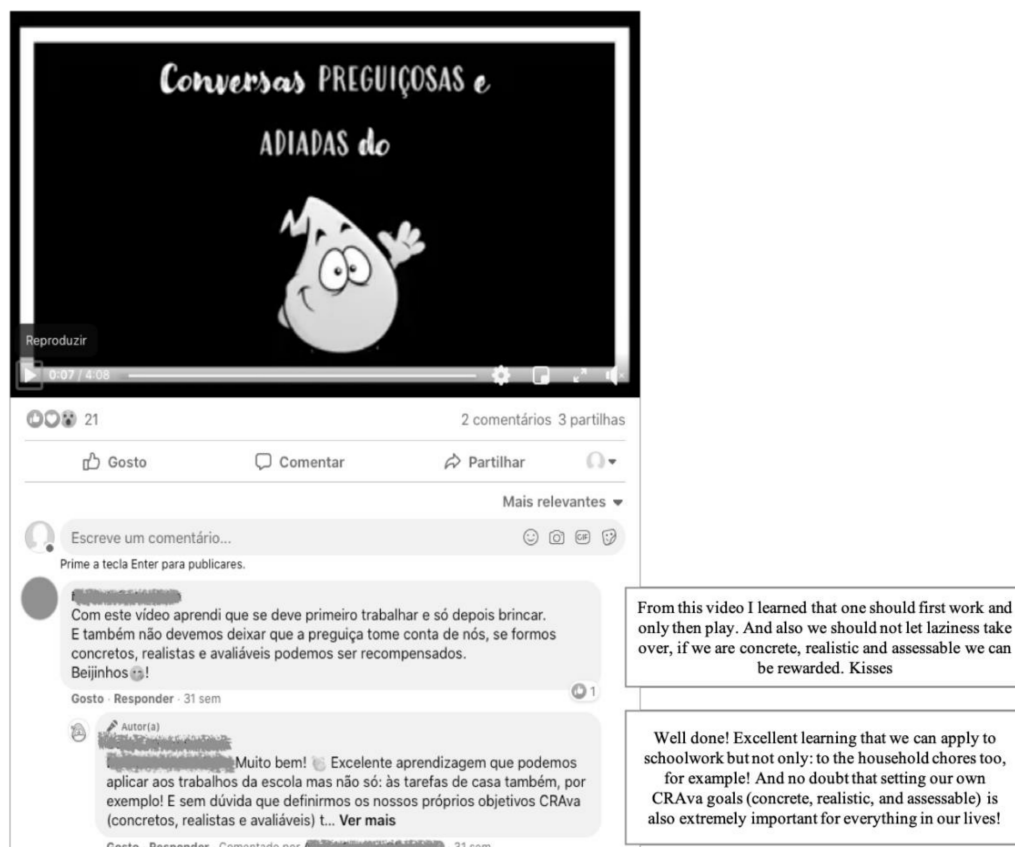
Conversas PREGUIÇOSAS e ADIADAS do

Reproduzir

0:07 / 4:08

21

2 comentários 3 partilhas

Gosto

Comentar

Partilhar

Mais relevantes

Escreve um comentário...

Prime a tecla Enter para publicares.

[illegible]

Com este vídeo aprendi que se deve primeiro trabalhar e só depois brincar. E também não devemos deixar que a preguiça tome conta de nós, se formos concretos, realistas e avaliáveis podemos ser recompensados. Beijinhos!

Gosto · Responder · 31 sem

1

From this video I learned that one should first work and only then play. And also we should not let laziness take over, if we are concrete, realistic and assessable we can be rewarded. Kisses

Autor(a)

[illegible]

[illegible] Muito bem! Excelente aprendizagem que podemos aplicar aos trabalhos da escola mas não só: às tarefas de casa também, por exemplo! E sem dúvida que definirmos os nossos próprios objetivos CRAva (concretos, realistas e avaliáveis) t... Ver mais

Gosto · Responder · Comentado por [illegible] · 31 sem

Well done! Excellent learning that we can apply to schoolwork but not only: to the household chores too, for example! And no doubt that setting our own CRAva goals (concrete, realistic, and assessable) is also extremely important for everything in our lives!